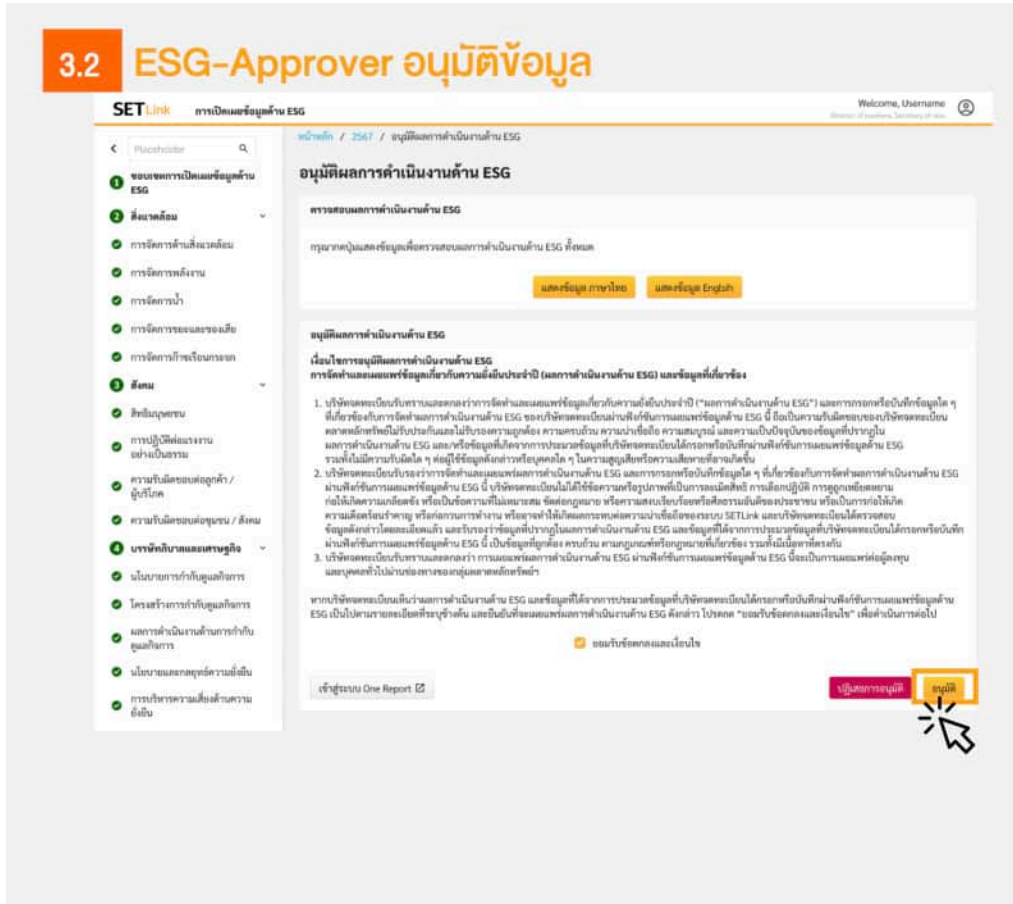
3.2 ESG-Approver อนุมัติข้อมูล

SET Link การเปิดเผยข้อมูลด้าน ESG

Welcome, Username

Placeholder

1 ขอบเขตการเปิดเผยข้อมูลด้าน ESG

2 สิ่งแวดล้อม

การจัดการด้านสิ่งแวดล้อม

การจัดการพลังงาน

การจัดการน้ำ

การจัดการขยะและของเสีย

การจัดการก๊าซเรือนกระจก

3 สังคม

สิทธิมนุษยชน

การปฏิบัติต่อแรงงานอย่างเป็นธรรม

ความรับผิดชอบต่อลูกค้า / ผู้บริโภค

ความรับผิดชอบต่อชุมชน / สังคม

4 บรรษัทภิบาลและเศรษฐกิจ

นโยบายการกำกับดูแลกิจการ

โครงสร้างการกำกับดูแลกิจการ

ผลการดำเนินงานด้านการกำกับดูแลกิจการ

นโยบายและกลยุทธ์ความยั่งยืน

การบริหารความเสี่ยงด้านความยั่งยืน

หน้าหลัก / 2567 / อนุมัติผลการดำเนินงานด้าน ESG

อนุมัติผลการดำเนินงานด้าน ESG

ตรวจสอบผลการดำเนินงานด้าน ESG

กรุณากดปุ่มแสดงข้อมูลเพื่อตรวจสอบผลการดำเนินงานด้าน ESG ทั้งหมด

แสดงข้อมูล ภาษาไทย แสดงข้อมูล English

อนุมัติผลการดำเนินงานด้าน ESG

เงื่อนไขการอนุมัติผลการดำเนินงานด้าน ESG
การจัดทำและเผยแพร่ข้อมูลเกี่ยวกับความยั่งยืนประจำปี (ผลการดำเนินงานด้าน ESG) และข้อมูลที่เกี่ยวข้อง

1. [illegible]
2. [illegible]
3. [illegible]

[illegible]

ยอมรับข้อตกลงและเงื่อนไข

เข้าสู่ระบบ One Report

ปฏิเสธการอนุมัติ อนุมัติ